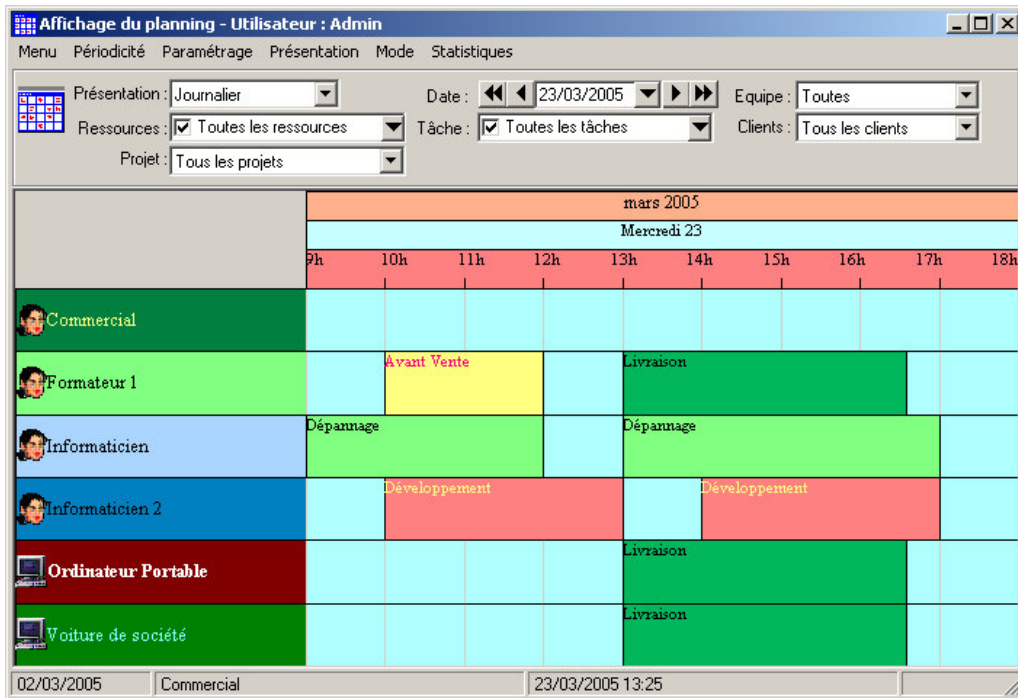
Affichage du planning - Utilisateur : Admin

Menu Périodicité Paramétrage Présentation Mode Statistiques

Présentation : Journalier
Ressources : ☑ Toutes les ressources
Projet : Tous les projets
Date : 23/03/2005
Tâche : ☑ Toutes les tâches
Equipe : Toutes
Clients : Tous les clients

mars 2005
Mercredi 23

| | 9h | 10h | 11h | 12h | 13h | 14h | 15h | 16h | 17h | 18h |
|---|---|---|---|---|---|---|---|---|---|---|
| Commercial | | | | | | | | | | |
| Formateur 1 | | Avant Vente | | | Livraison | | | | | |
| Informaticien | Dépannage | | | | Dépannage | | | | | |
| Informaticien 2 | | Développement | | | | Développement | | | | |
| Ordinateur Portable | | | | | Livraison | | | | | |
| Voiture de société | | | | | Livraison | | | | | |

02/03/2005 Commercial 23/03/2005 13:25